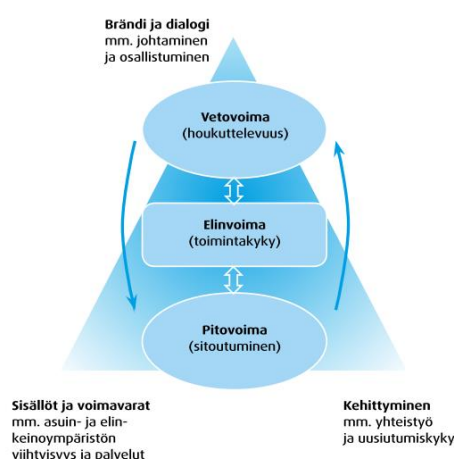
Brändi ja dialogi
mm. johtaminen
ja osallistuminen

Vetovoima
(houkuttelevuus)

Elinvoima
(toimintakyky)

Pitovoima
(sitoutuminen)

Sisällöt ja voimavarat
mm. asuin- ja elinkeinoympäristön viihtyisyys ja palvelut

Kehittyminen
mm. yhteistyö
ja uusiutumiskyky